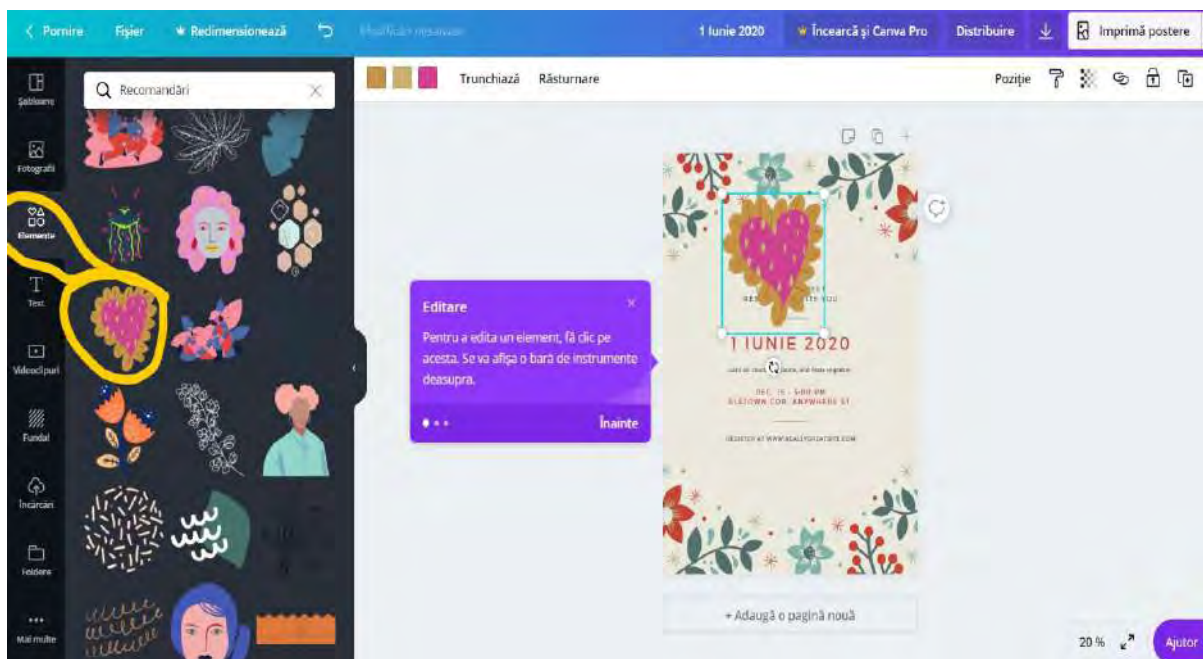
Pornire Fișier Redimensionează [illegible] 1 Iunie 2020 Încearcă și Canva Pro Distribuire Imprimă postere

Șabloane
Fotografii
Elemente
Text
Videoclipuri
Fundal
Încărcări
Foldere
Mai multe

Recomandări

Truncheiază Răsturnare Poziție

Editare

Pentru a edita un element, fă clic pe acesta. Se va afișa o bară de instrumente deasupra.

Înainte

1 IUNIE 2020

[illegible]

DEC 15 · 5:00 PM
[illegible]

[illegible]

+ Adaugă o pagină nouă

20 %

Ajutor